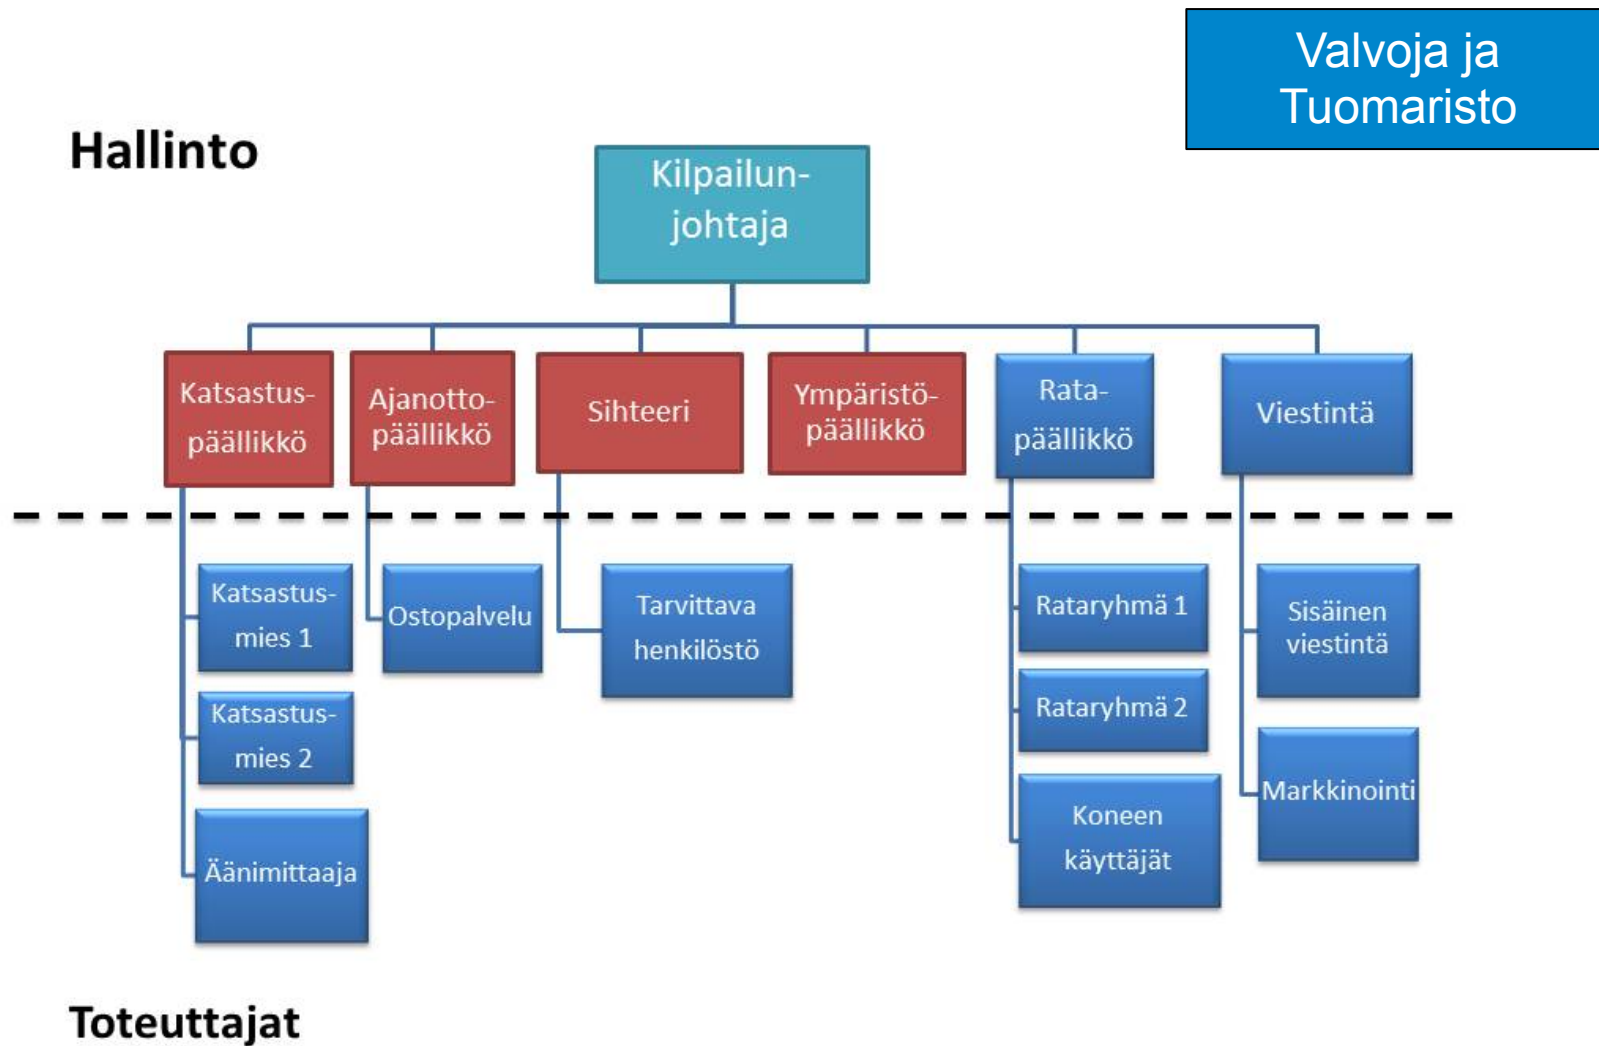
Valvoja ja Tuomaristo

Hallinto

Kilpailunjohtaja

Katsastuspäällikkö

Ajanottopäällikkö

Sihteeri

Ympäristöpäällikkö

Ratapäällikkö

Viestintä

Katsastusmies 1

Katsastusmies 2

Äänimittaaja

Ostopalvelu

Tarvittava henkilöstö

Rataryhmä 1

Rataryhmä 2

Koneen käyttäjät

Sisäinen viestintä

Markkinointi

Toteuttajat